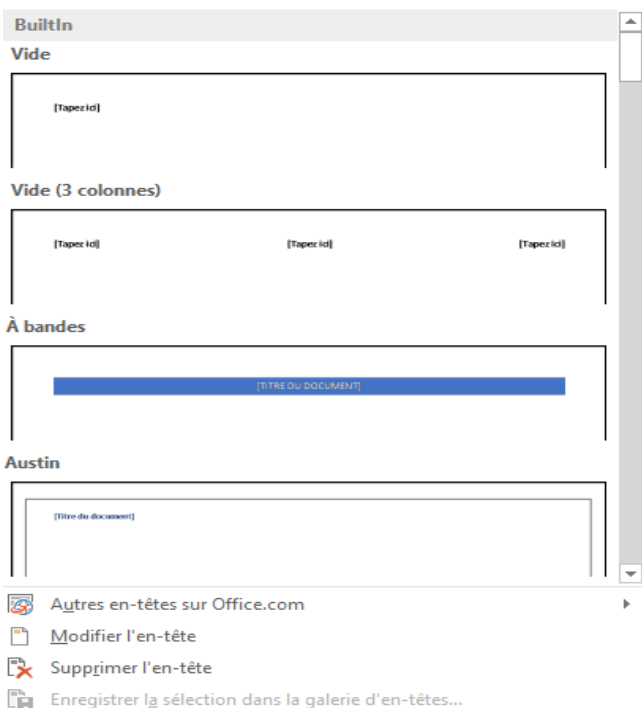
BuiltIn

Vide

[Tapez ici]

Vide (3 colonnes)

[Tapez ici]

[Tapez ici]

[Tapez ici]

À bandes

[TITRE DU DOCUMENT]

Austin

[Titre du document]

Autres en-têtes sur Office.com

Modifier l'en-tête

Supprimer l'en-tête

Enregistrer la sélection dans la galerie d'en-têtes...